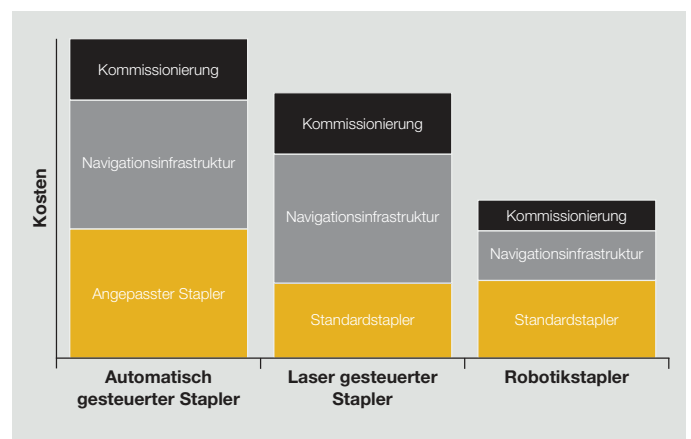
Kosten

Kommissionierung
Navigationsinfrastruktur
Angepasster Stapler

Kommissionierung
Navigationsinfrastruktur
Standardstapler

Kommissionierung
Navigationsinfrastruktur
Standardstapler

Automatisch gesteuerter Stapler

Laser gesteuerter Stapler

Robotikstapler